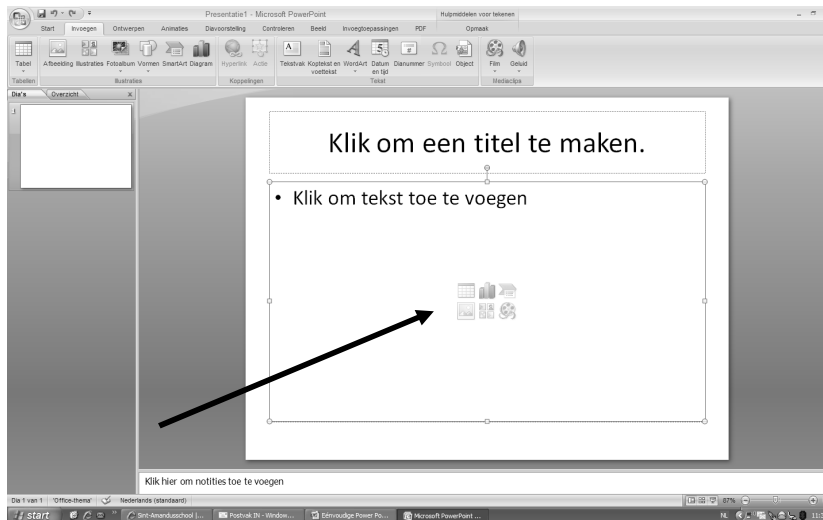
Presentatie1 - Microsoft PowerPoint

Hulpmiddelen voor tekenen

Start Invoegen Ontwerpen Animaties Diavoorstelling Controleren Beeld Invoegtoepassingen PDF Opmaak

Tabel Afbeelding Illustraties Fotoalbum Vormen SmartArt Diagram Hyperlink Actie Tekstvak Koptekst en voettekst WordArt Datum en tijd Dianummer Symbool Object Film Geluid

Tabellen Illustraties Koppelingen Tekst Mediaclips

Dia's Overzicht

1

Klik om een titel te maken.

• Klik om tekst toe te voegen

Klik hier om notities toe te voegen

Dia 1 van 1 "Office-thema" Nederlands (standaard)

87%

start Sint-Amandusschool |... Postvak IN - Window... Eenvoudige Power Po... Microsoft PowerPoint ...

NL